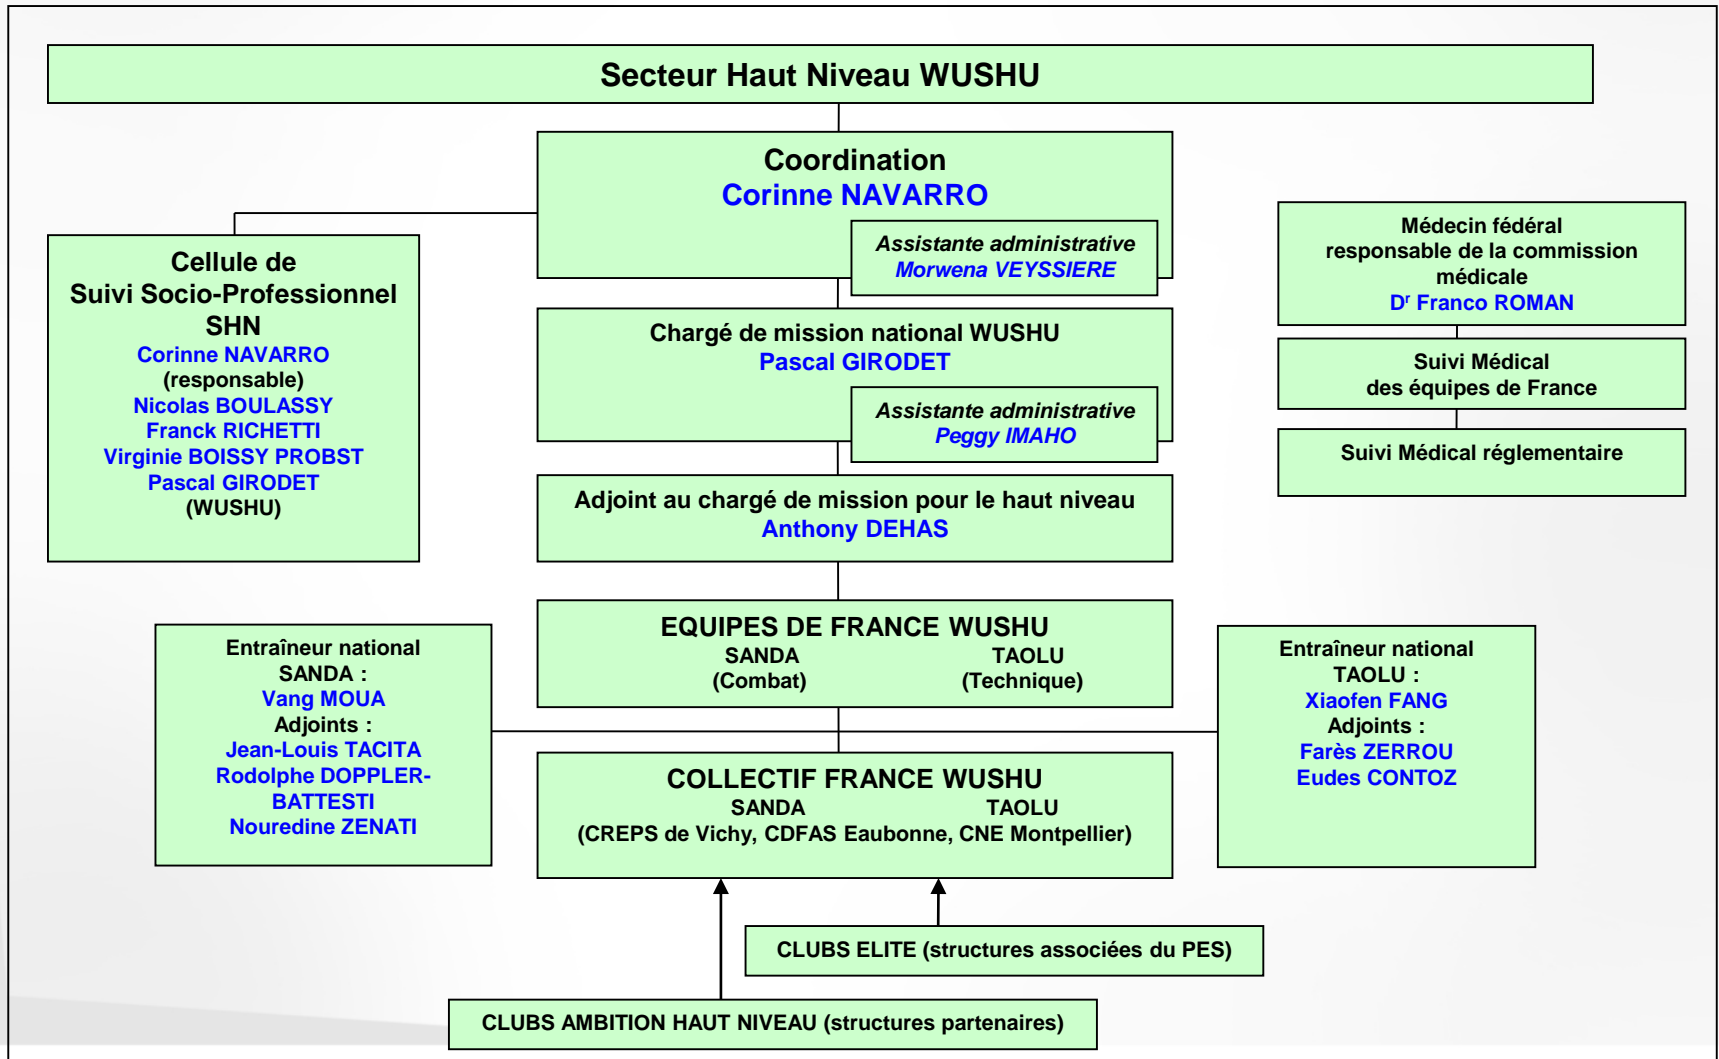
Secteur Haut Niveau WUSHU

Coordination
Corinne NAVARRO

Assistante administrative
Morwena VEYSSIERE

Cellule de Suivi Socio-Professionnel SHN
Corinne NAVARRO
(responsable)
Nicolas BOULASSY
Franck RICHETTI
Virginie BOISSY PROBST
Pascal GIRODET
(WUSHU)

Médecin fédéral responsable de la commission médicale
D$^r$ Franco ROMAN

Suivi Médical des équipes de France

Suivi Médical réglementaire

Chargé de mission national WUSHU
Pascal GIRODET

Assistante administrative
Peggy IMAHO

Adjoint au chargé de mission pour le haut niveau
Anthony DEHAS

EQUIPES DE FRANCE WUSHU
SANDA (Combat) TAOLU (Technique)

Entraîneur national SANDA :
Vang MOUA
Adjoints :
Jean-Louis TACITA
Rodolphe DOPPLER-BATTESTI
Nouredine ZENATI

Entraîneur national TAOLU :
Xiaofen FANG
Adjoints :
Farès ZERROU
Eudes CONTOZ

COLLECTIF FRANCE WUSHU
SANDA TAOLU
(CREPS de Vichy, CDFAS Eaubonne, CNE Montpellier)

CLUBS ELITE (structures associées du PES)

CLUBS AMBITION HAUT NIVEAU (structures partenaires)